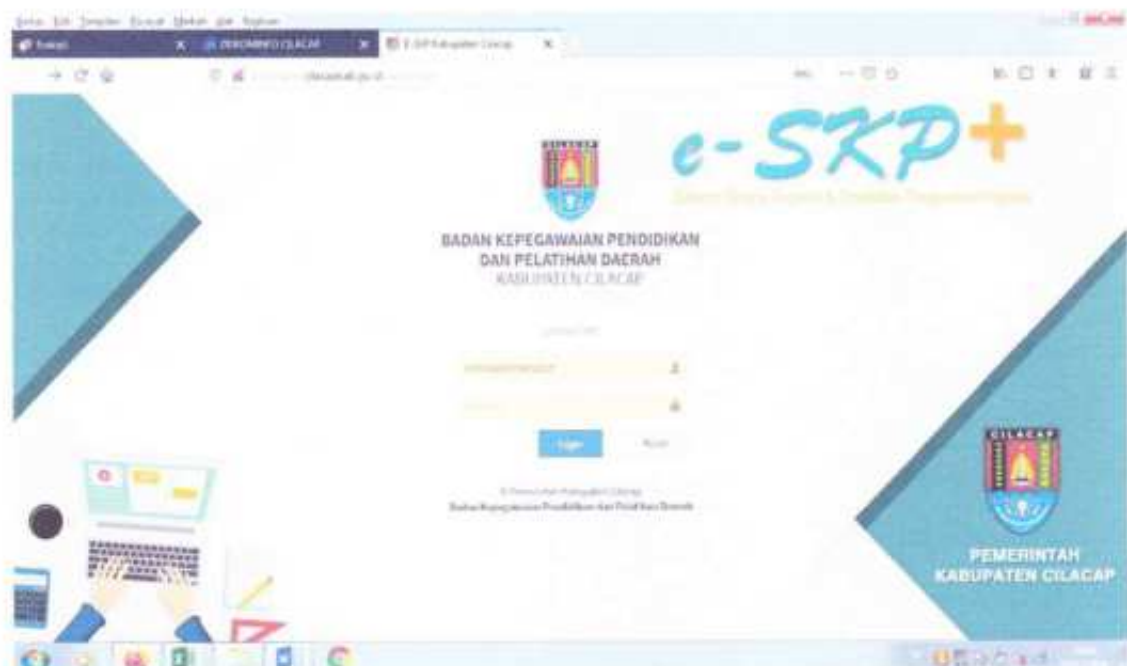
Berkas Sunting Tampilan Riwayat Markah Alat Bantuan

Beranda | PERONNIKO CILACAP | E-SKP Kabupaten Cilacap

cilacapkab.go.id

e-SKP+

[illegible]

BADAN KEPEGAWAIAN PENDIDIKAN DAN PELATIHAN DAERAH
KABUPATEN CILACAP

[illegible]

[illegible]

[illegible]

Login

Reset

© Pemerintah Kabupaten Cilacap
Badan Kepegawaian Pendidikan dan Pelatihan Daerah

CILACAP

PEMERINTAH
KABUPATEN CILACAP